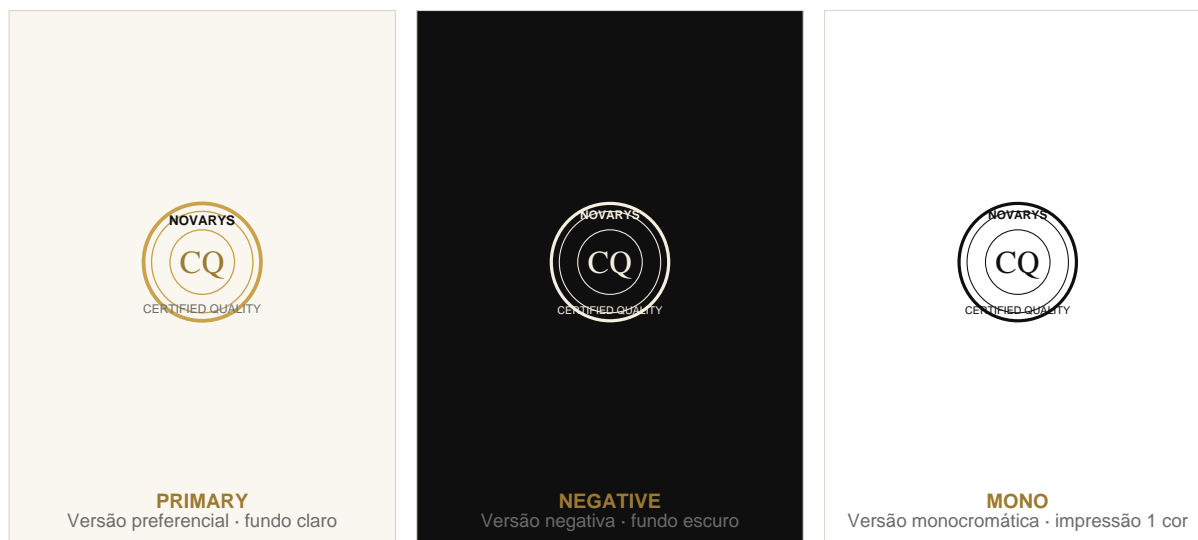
NOVARYS
CQ
CERTIFIED QUALITY

PRIMARY
Versão preferencial · fundo claro

NOVARYS
CQ
CERTIFIED QUALITY

NEGATIVE
Versão negativa · fundo escuro

NOVARYS
CQ
CERTIFIED QUALITY

MONO
Versão monocromática · impressão 1 cor